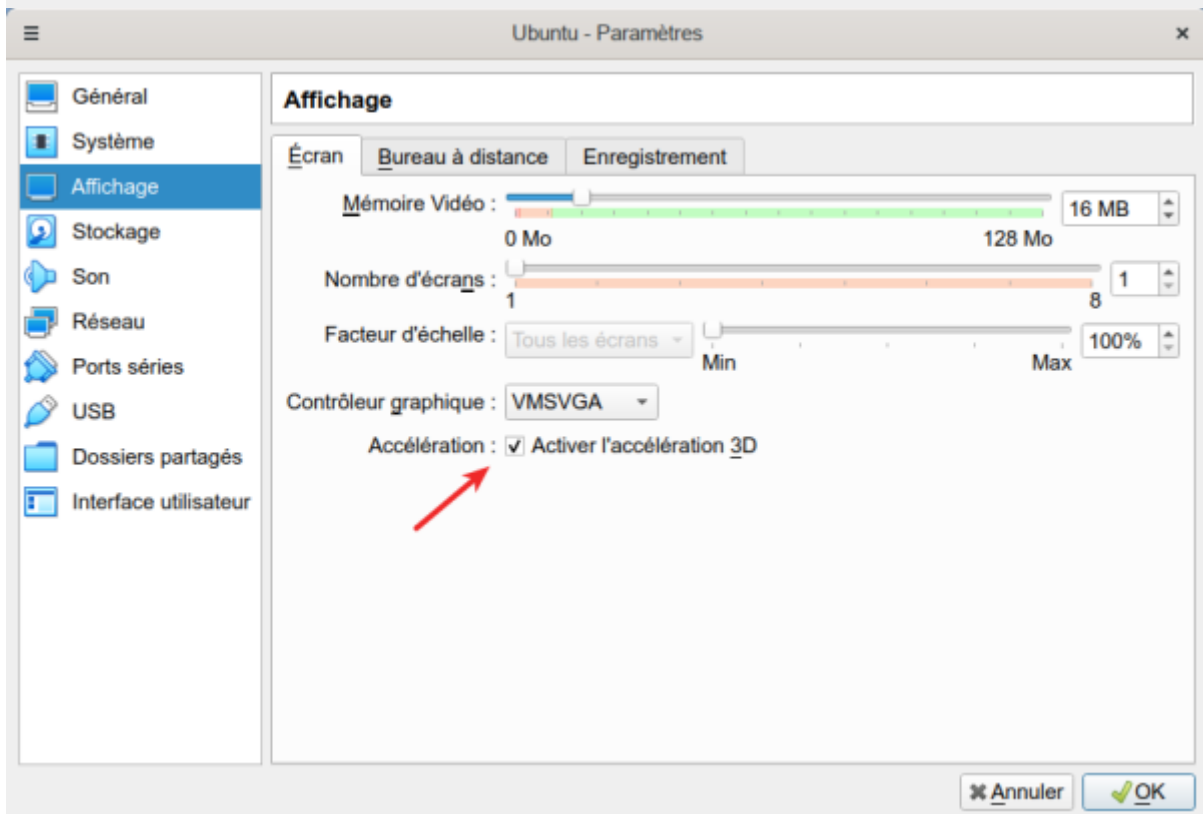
≡ Ubuntu - Paramètres ×

Général
Système
Affichage
Stockage
Son
Réseau
Ports séries
USB
Dossiers partagés
Interface utilisateur

Affichage

Écran | Bureau à distance | Enregistrement

Mémoire Vidéo : 16 MB
0 Mo 128 Mo

Nombre d'écrans : 1
1 8

Facteur d'échelle : Tous les écrans 100%
Min Max

Contrôleur graphique : VMSVGA

Accélération : ✓ Activer l'accélération 3D

Annuler OK